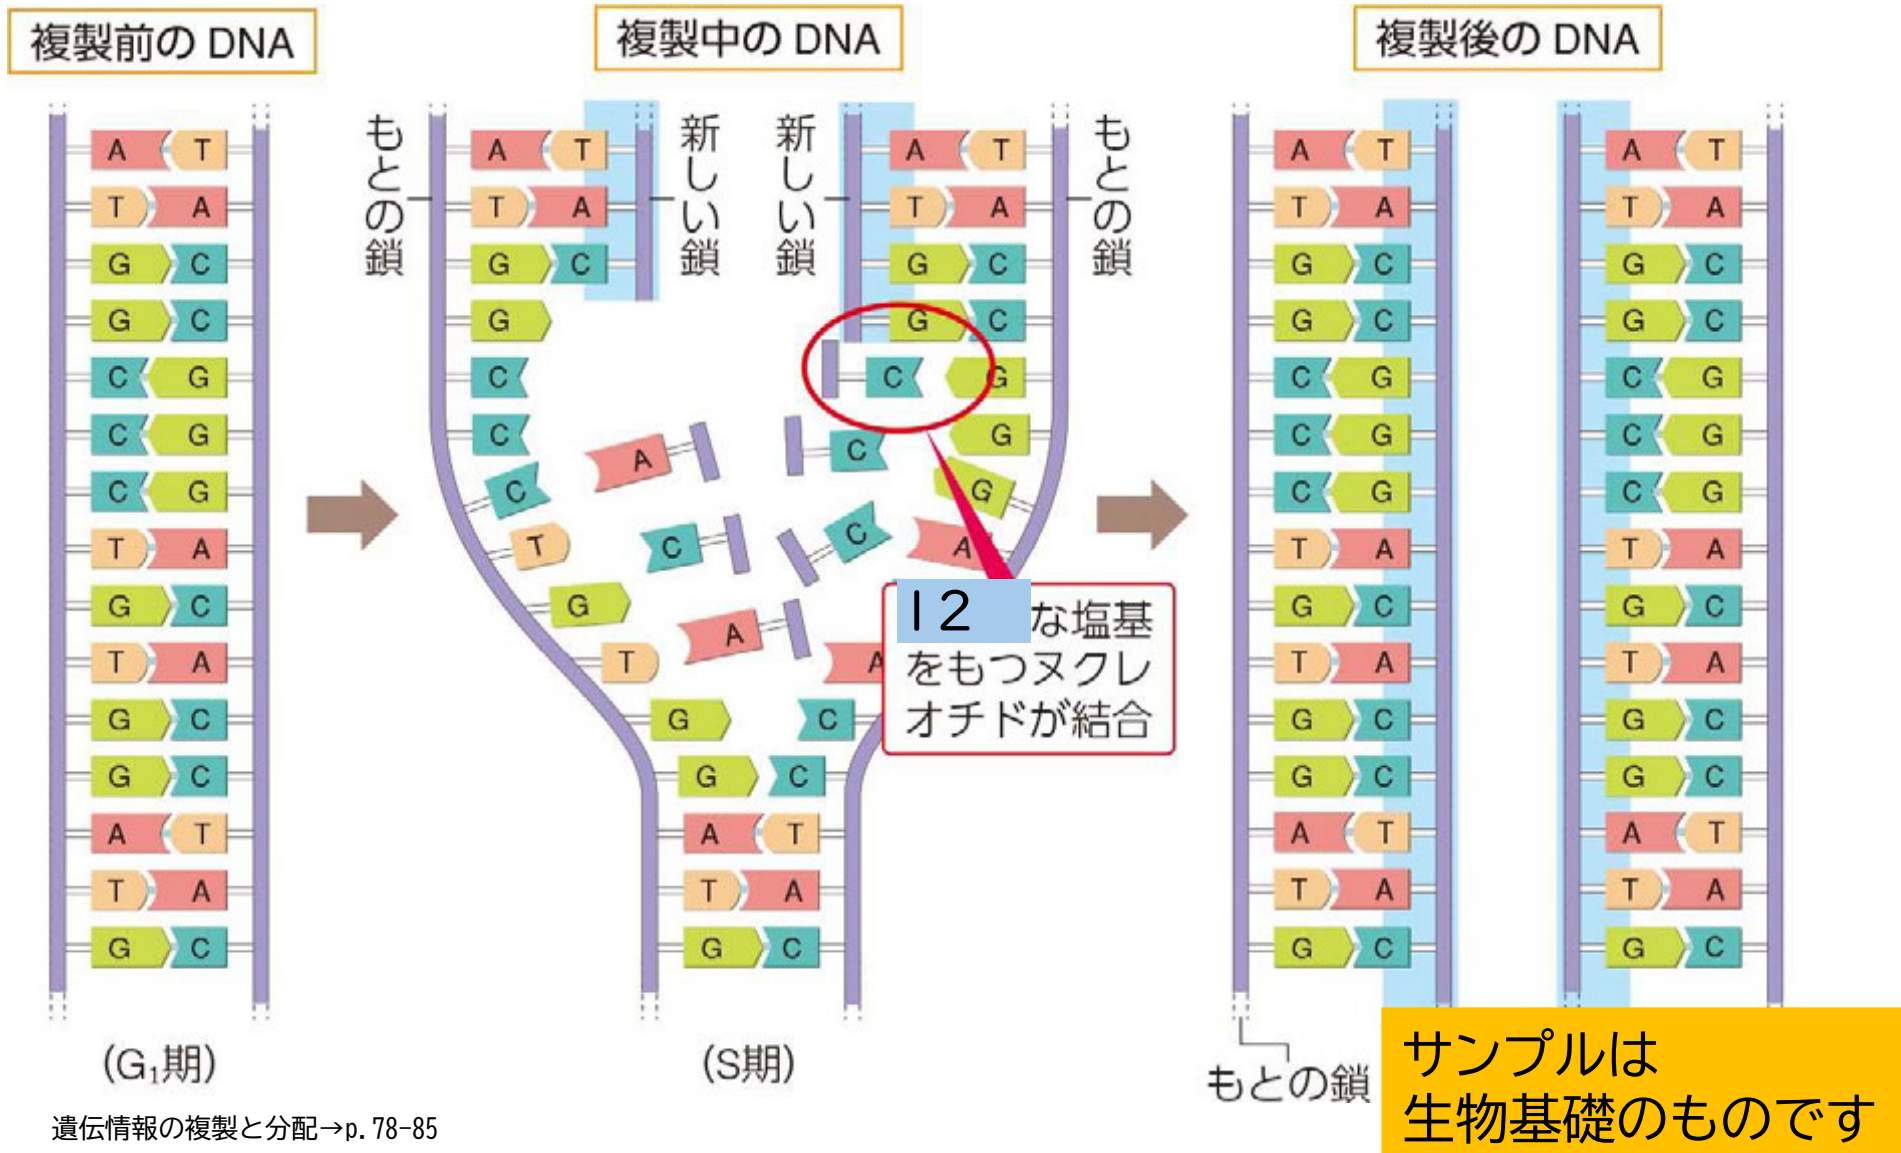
複製前の DNA

複製中の DNA

複製後の DNA

| A | T |
|---|---|
| T | A |
| G | C |
| G | C |
| C | G |
| C | G |
| C | G |
| T | A |
| G | C |
| T | A |
| G | C |
| G | C |
| A | T |
| T | A |
| G | C |

もとの鎖

新しい鎖

新しい鎖

もとの鎖

A T T A G C G C C C C T G T G A T A G C G C A T T A G C

A C C C C G A A T A G C G C G C G A C G G G G A

| A | T |
|---|---|
| T | A |
| G | C |
| G | C |
| C | G |
| C | G |
| C | G |
| T | A |
| G | C |
| T | A |
| G | C |
| G | C |
| A | T |
| T | A |
| G | C |

| A | T |
|---|---|
| T | A |
| G | C |
| G | C |
| C | G |
| C | G |
| C | G |
| T | A |
| G | C |
| T | A |
| G | C |
| G | C |
| A | T |
| T | A |
| G | C |

12 な塩基をもつヌクレオチドが結合

($G_1$期)

(S期)

もとの鎖

サンプルは
生物基礎のものです

遺伝情報の複製と分配→p.78-85